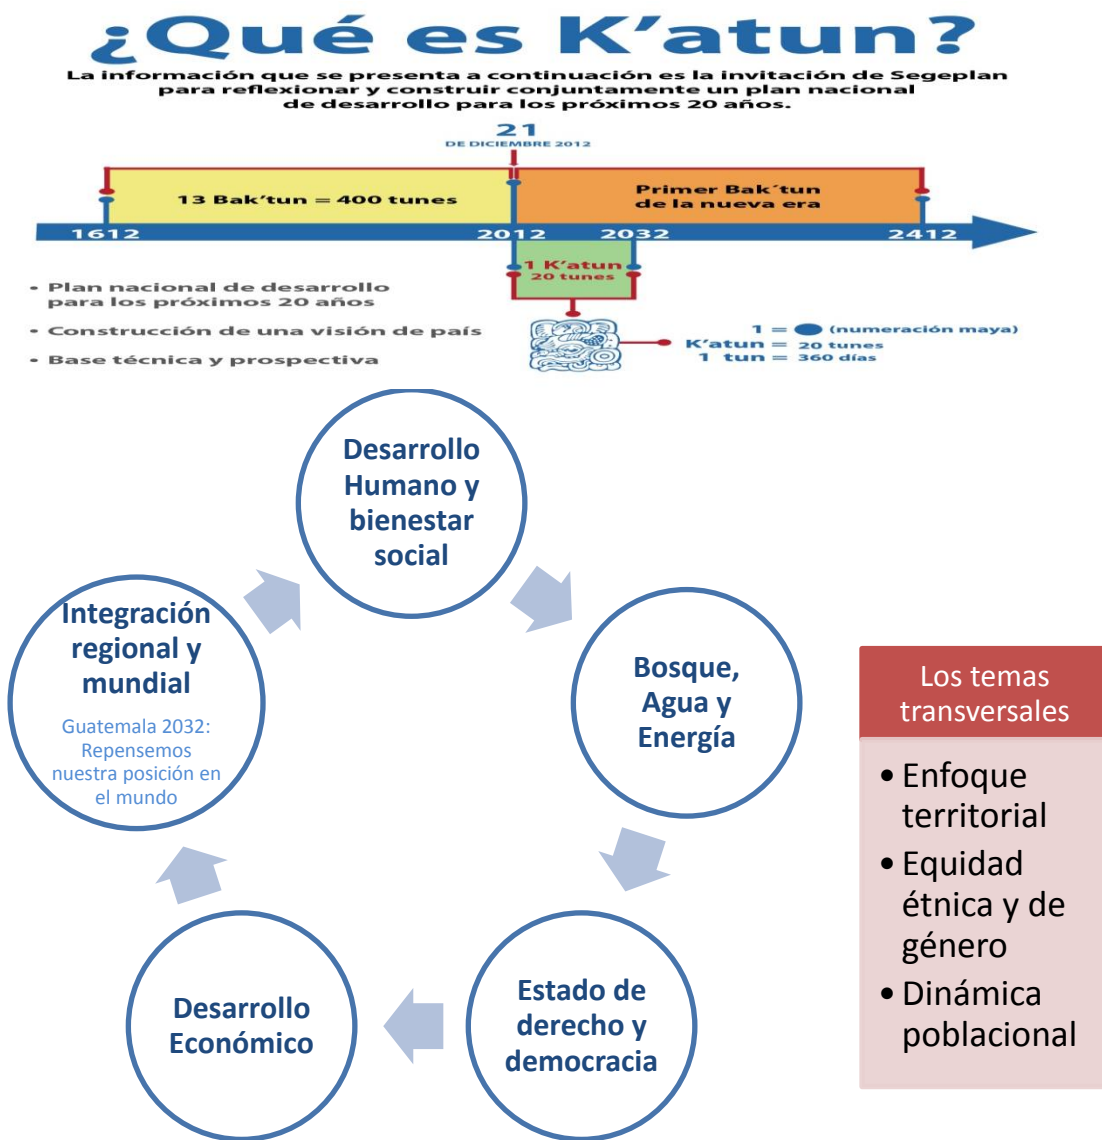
¿Qué es K'atun?

La información que se presenta a continuación es la invitación de Segeplan para reflexionar y construir conjuntamente un plan nacional de desarrollo para los próximos 20 años.

21
DE DICIEMBRE 2012

13 Bak'tun = 400 tunes

Primer Bak´tun de la nueva era

1612
2012
2032
2412

1 K'atun
20 tunes

• Plan nacional de desarrollo para los próximos 20 años
• Construcción de una visión de país
• Base técnica y prospectiva

1 = ● (numeración maya)
K'atun = 20 tunes
1 tun = 360 días

Desarrollo Humano y bienestar social

Bosque, Agua y Energía

Estado de derecho y democracia

Desarrollo Económico

Integración regional y mundial

Guatemala 2032: Repensemos nuestra posición en el mundo

Los temas transversales

• Enfoque territorial
• Equidad étnica y de género
• Dinámica poblacional